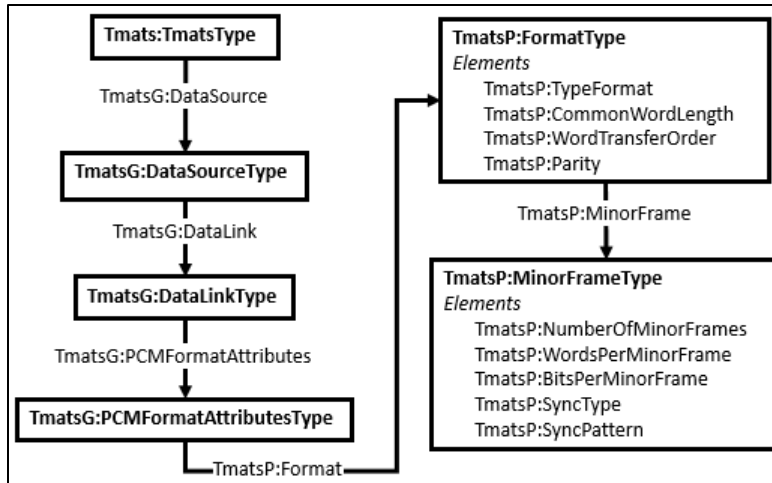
Tmats:TmatsType

TmatsG:DataSource

TmatsG:DataSourceType

TmatsG:DataLink

TmatsG:DataLinkType

TmatsG:PCMFormatAttributes

TmatsG:PCMFormatAttributesType

TmatsP:Format

TmatsP:FormatType
Elements
TmatsP:TypeFormat
TmatsP:CommonWordLength
TmatsP:WordTransferOrder
TmatsP:Parity

TmatsP:MinorFrame

TmatsP:MinorFrameType
Elements
TmatsP:NumberOfMinorFrames
TmatsP:WordsPerMinorFrame
TmatsP:BitsPerMinorFrame
TmatsP:SyncType
TmatsP:SyncPattern